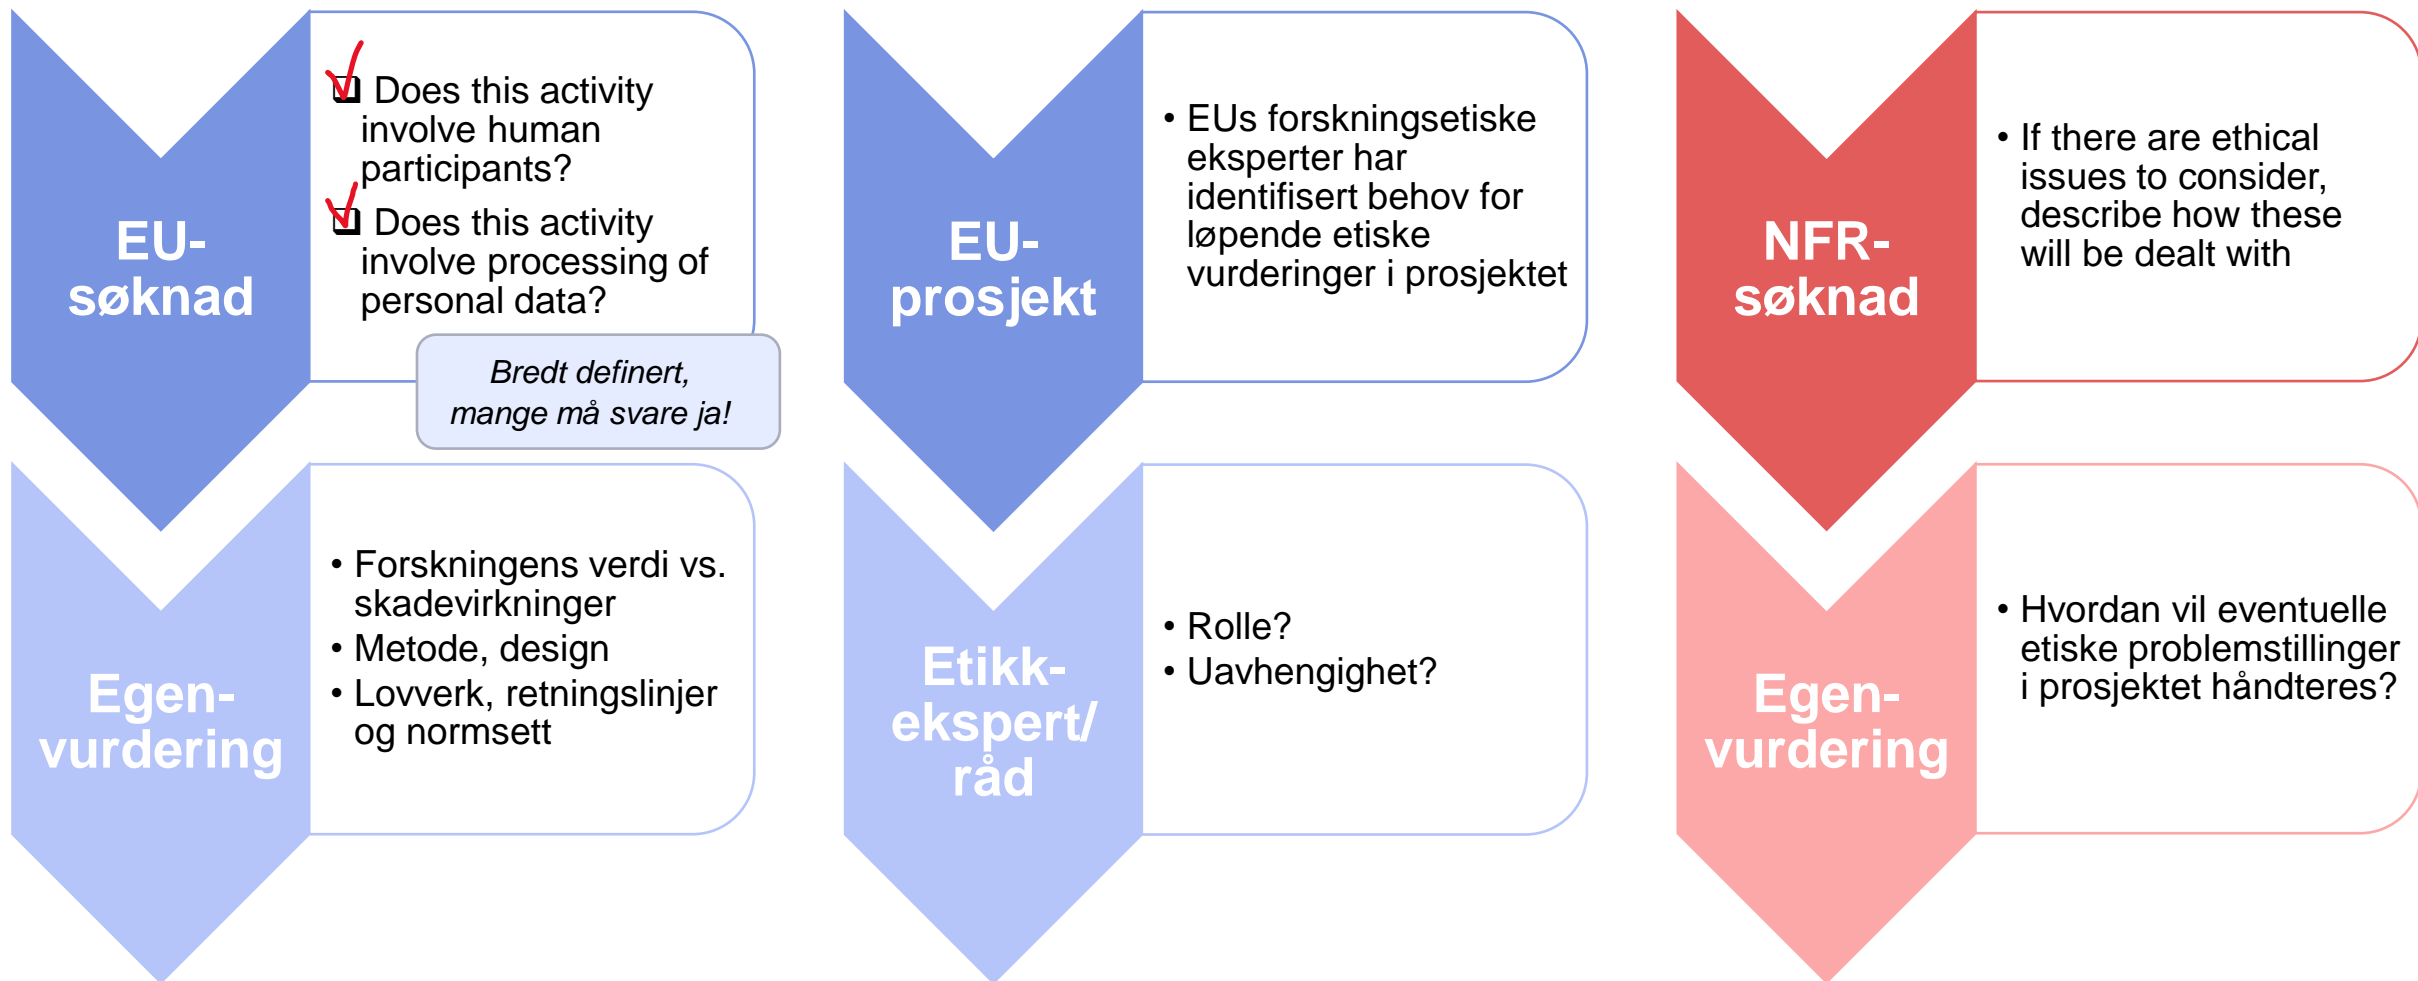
EU-søknad

Does this activity involve human participants?

Does this activity involve processing of personal data?

Bredt definert, mange må svare ja!

Egen-vurdering

• Forskningens verdi vs. skadevirkninger
• Metode, design
• Lovverk, retningslinjer og normsett

EU-prosjekt

• EUs forskningsetiske eksperter har identifisert behov for løpende etiske vurderinger i prosjektet

Etikk-ekspert/råd

• Rolle?
• Uavhengighet?

NFR-søknad

• If there are ethical issues to consider, describe how these will be dealt with

Egen-vurdering

• Hvordan vil eventuelle etiske problemstillinger i prosjektet håndteres?